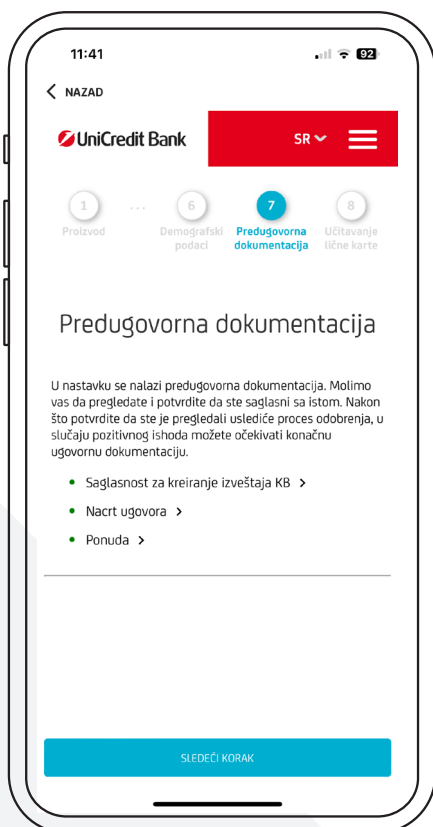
11:41

92

NAZAD

UniCredit Bank

SR

1
Proizvod

...

6
Demografski podaci

7
Predugovorna dokumentacija

8
Učitavanje lične karte

Predugovorna dokumentacija

U nastavku se nalazi predugovorna dokumentacija. Molimo vas da pregledate i potvrdite da ste saglasni sa istom. Nakon što potvrdite da ste je pregledali uslediće proces odobrenja, u slučaju pozitivnog ishoda možete očekivati konačnu ugovornu dokumentaciju.

• Saglasnost za kreiranje izveštaja KB >
• Nacrt ugovora >
• Ponuda >

SLEDEĆI KORAK